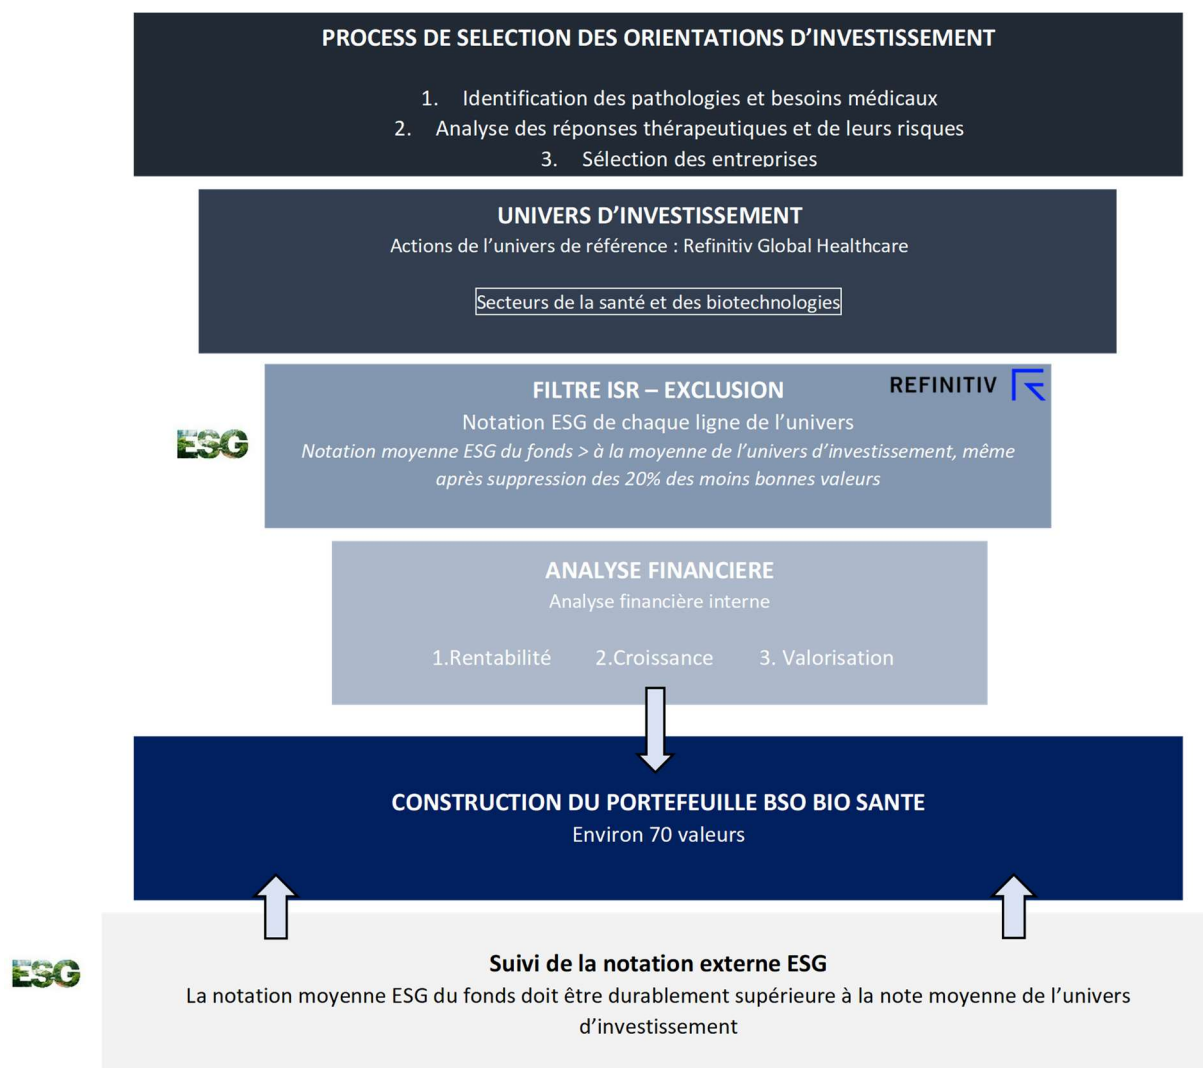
PROCESS DE SELECTION DES ORIENTATIONS D'INVESTISSEMENT

1. Identification des pathologies et besoins médicaux
2. Analyse des réponses thérapeutiques et de leurs risques
3. Sélection des entreprises

UNIVERS D'INVESTISSEMENT
Actions de l'univers de référence : Refinitiv Global Healthcare

Secteurs de la santé et des biotechnologies

FILTRE ISR – EXCLUSION

REFINITIV

ESG

Notation ESG de chaque ligne de l'univers
*Notation moyenne ESG du fonds > à la moyenne de l'univers d'investissement, même après suppression des 20% des moins bonnes valeurs*

ANALYSE FINANCIERE
Analyse financière interne

1.Rentabilité 2.Croissance 3. Valorisation

CONSTRUCTION DU PORTEFEUILLE BSO BIO SANTE
Environ 70 valeurs

ESG

Suivi de la notation externe ESG
La notation moyenne ESG du fonds doit être durablement supérieure à la note moyenne de l'univers d'investissement